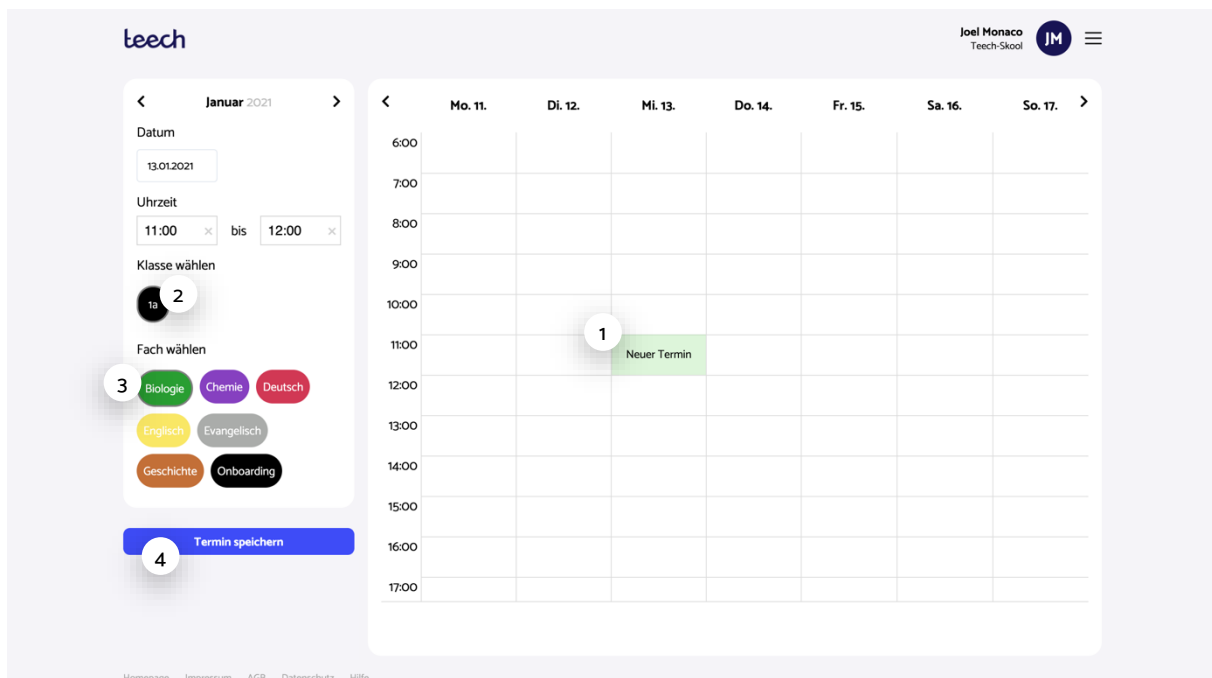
teech

Joel Monaco
Teech-Skool
JM

Januar 2021

Datum
13.01.2021

Uhrzeit
11:00 × bis 12:00 ×

Klasse wählen
1a 2

Fach wählen
3 Biologie Chemie Deutsch
Englisch Evangelisch
Geschichte Onboarding

Termin speichern
4

| | Mo. 11. | Di. 12. | Mi. 13. | Do. 14. | Fr. 15. | Sa. 16. | So. 17. |
|---|---|---|---|---|---|---|---|
| 6:00 | | | | | | | |
| 7:00 | | | | | | | |
| 8:00 | | | | | | | |
| 9:00 | | | | | | | |
| 10:00 | | | 1 | | | | |
| 11:00 | | | Neuer Termin | | | | |
| 12:00 | | | | | | | |
| 13:00 | | | | | | | |
| 14:00 | | | | | | | |
| 15:00 | | | | | | | |
| 16:00 | | | | | | | |
| 17:00 | | | | | | | |

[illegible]